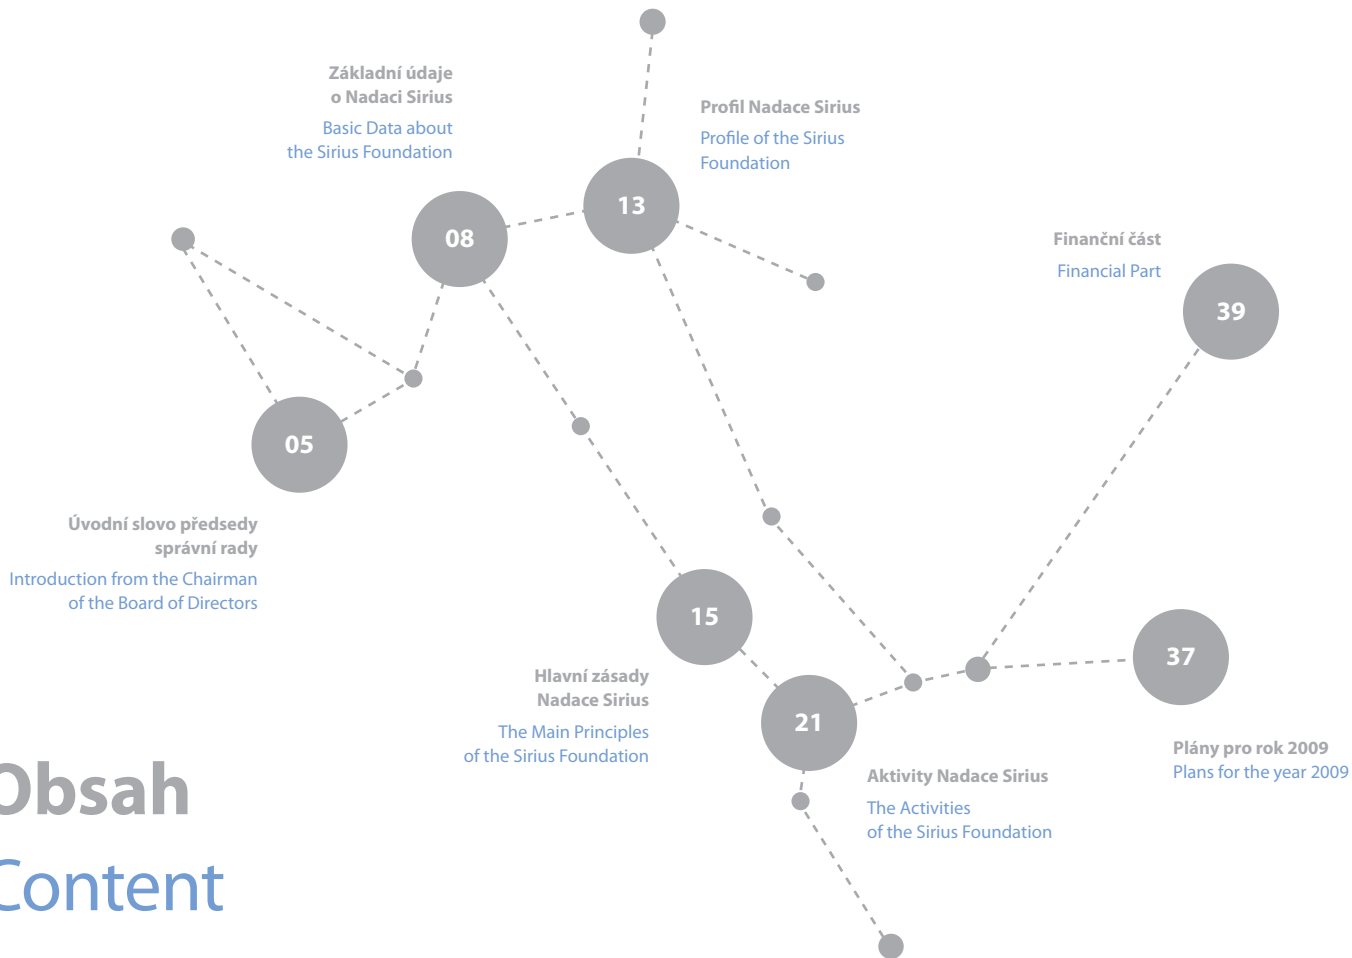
Základní údaje o Nadaci Sirius

Basic Data about the Sirius Foundation

Profil Nadace Sirius

Profile of the Sirius Foundation

13

08

Finanční část

Financial Part

39

05

Úvodní slovo předsedy správní rady

Introduction from the Chairman of the Board of Directors

15

37

Hlavní zásady Nadace Sirius

The Main Principles of the Sirius Foundation

21

Plány pro rok 2009
Plans for the year 2009

Aktivity Nadace Sirius

The Activities of the Sirius Foundation

Obsah

Content